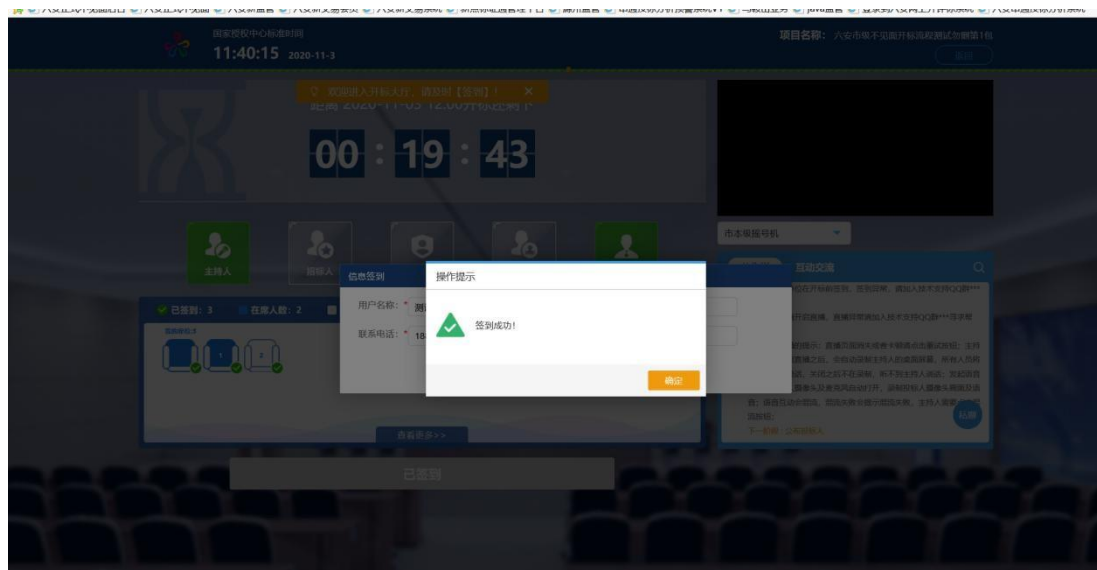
国家授权中心标准时间
11:40:15 2020-11-3

项目名称：六安市保不见面开标流程测试勿删第1包

欢迎进入开标大厅，请您对【签到】！ ×
距离 2020-11-03 12:00开标还剩下

00 : 19 : 43

主持人
投标人

市本级报号机

互动交流

已签到：3 在席人数：2

信息签到
用户名称：* 测
联系电话：* 18

操作提示
签到成功！
确定

查看更多>>

已签到